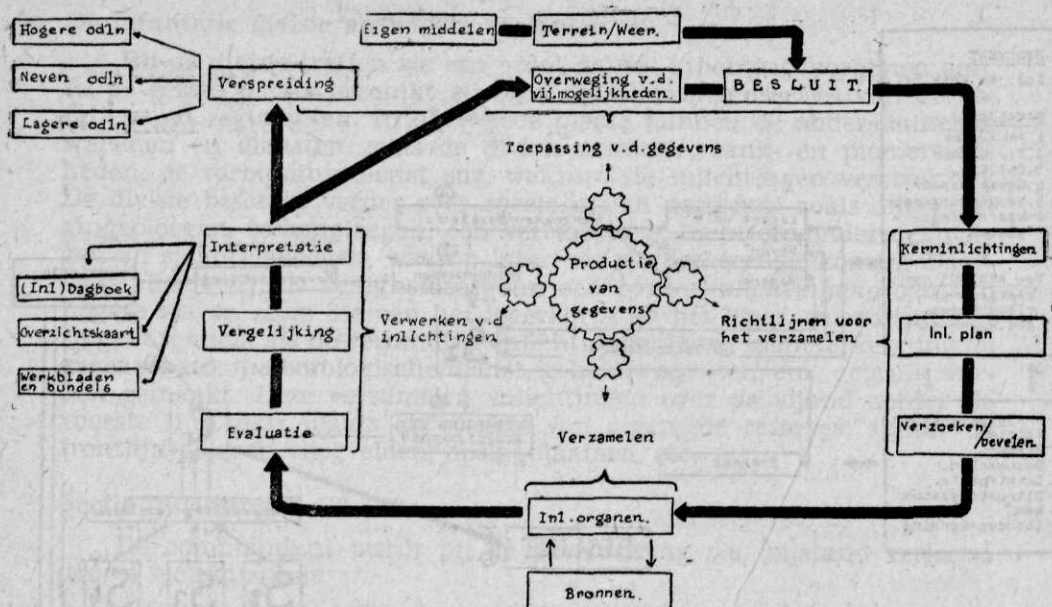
Hogere odln

Neven odln

Lagere odln

Verspreiding

Eigen middelen

Terrein/Ween.

Overweging v.d. vij.mogelijkheden.

BESLUIT.

Toepassing v.d.gegevens

Productie van gegevens

Interpretatie

Vergelijking

Evaluatie

(Inl)Dagboek

Overzichtskaart

Werkbladen en bundels

Verwerken v.d inlichtingen

Richtlijnen voor het verzamelen

Kerninlichtingen

Inl. plan

Verzoeken/bevelen.

Verzamelen

Inl.organen.

Bronnen.